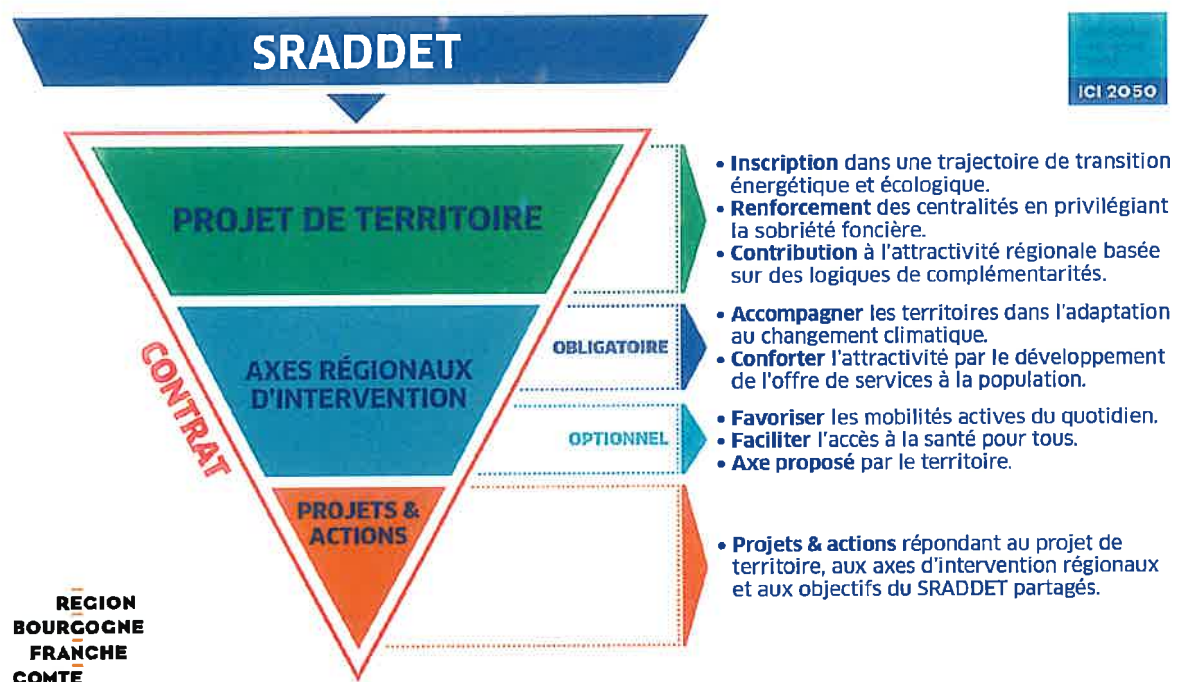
SRADDET

ICI 2050

PROJET DE TERRITOIRE

AXES RÉGIONAUX D'INTERVENTION

PROJETS & ACTIONS

CONTRAT

OBLIGATOIRE

OPTIONNEL

• **Inscription** dans une trajectoire de transition énergétique et écologique.
• **Renforcement** des centralités en privilégiant la sobriété foncière.
• **Contribution** à l'attractivité régionale basée sur des logiques de complémentarités.

• **Accompagner** les territoires dans l'adaptation au changement climatique.
• **Conforter** l'attractivité par le développement de l'offre de services à la population.

• **Favoriser** les mobilités actives du quotidien.
• **Faciliter** l'accès à la santé pour tous.
• **Axe proposé** par le territoire.

• **Projets & actions** répondant au projet de territoire, aux axes d'intervention régionaux et aux objectifs du SRADDET partagés.

RÉGION BOURGOGNE FRANCHE COMTÉ